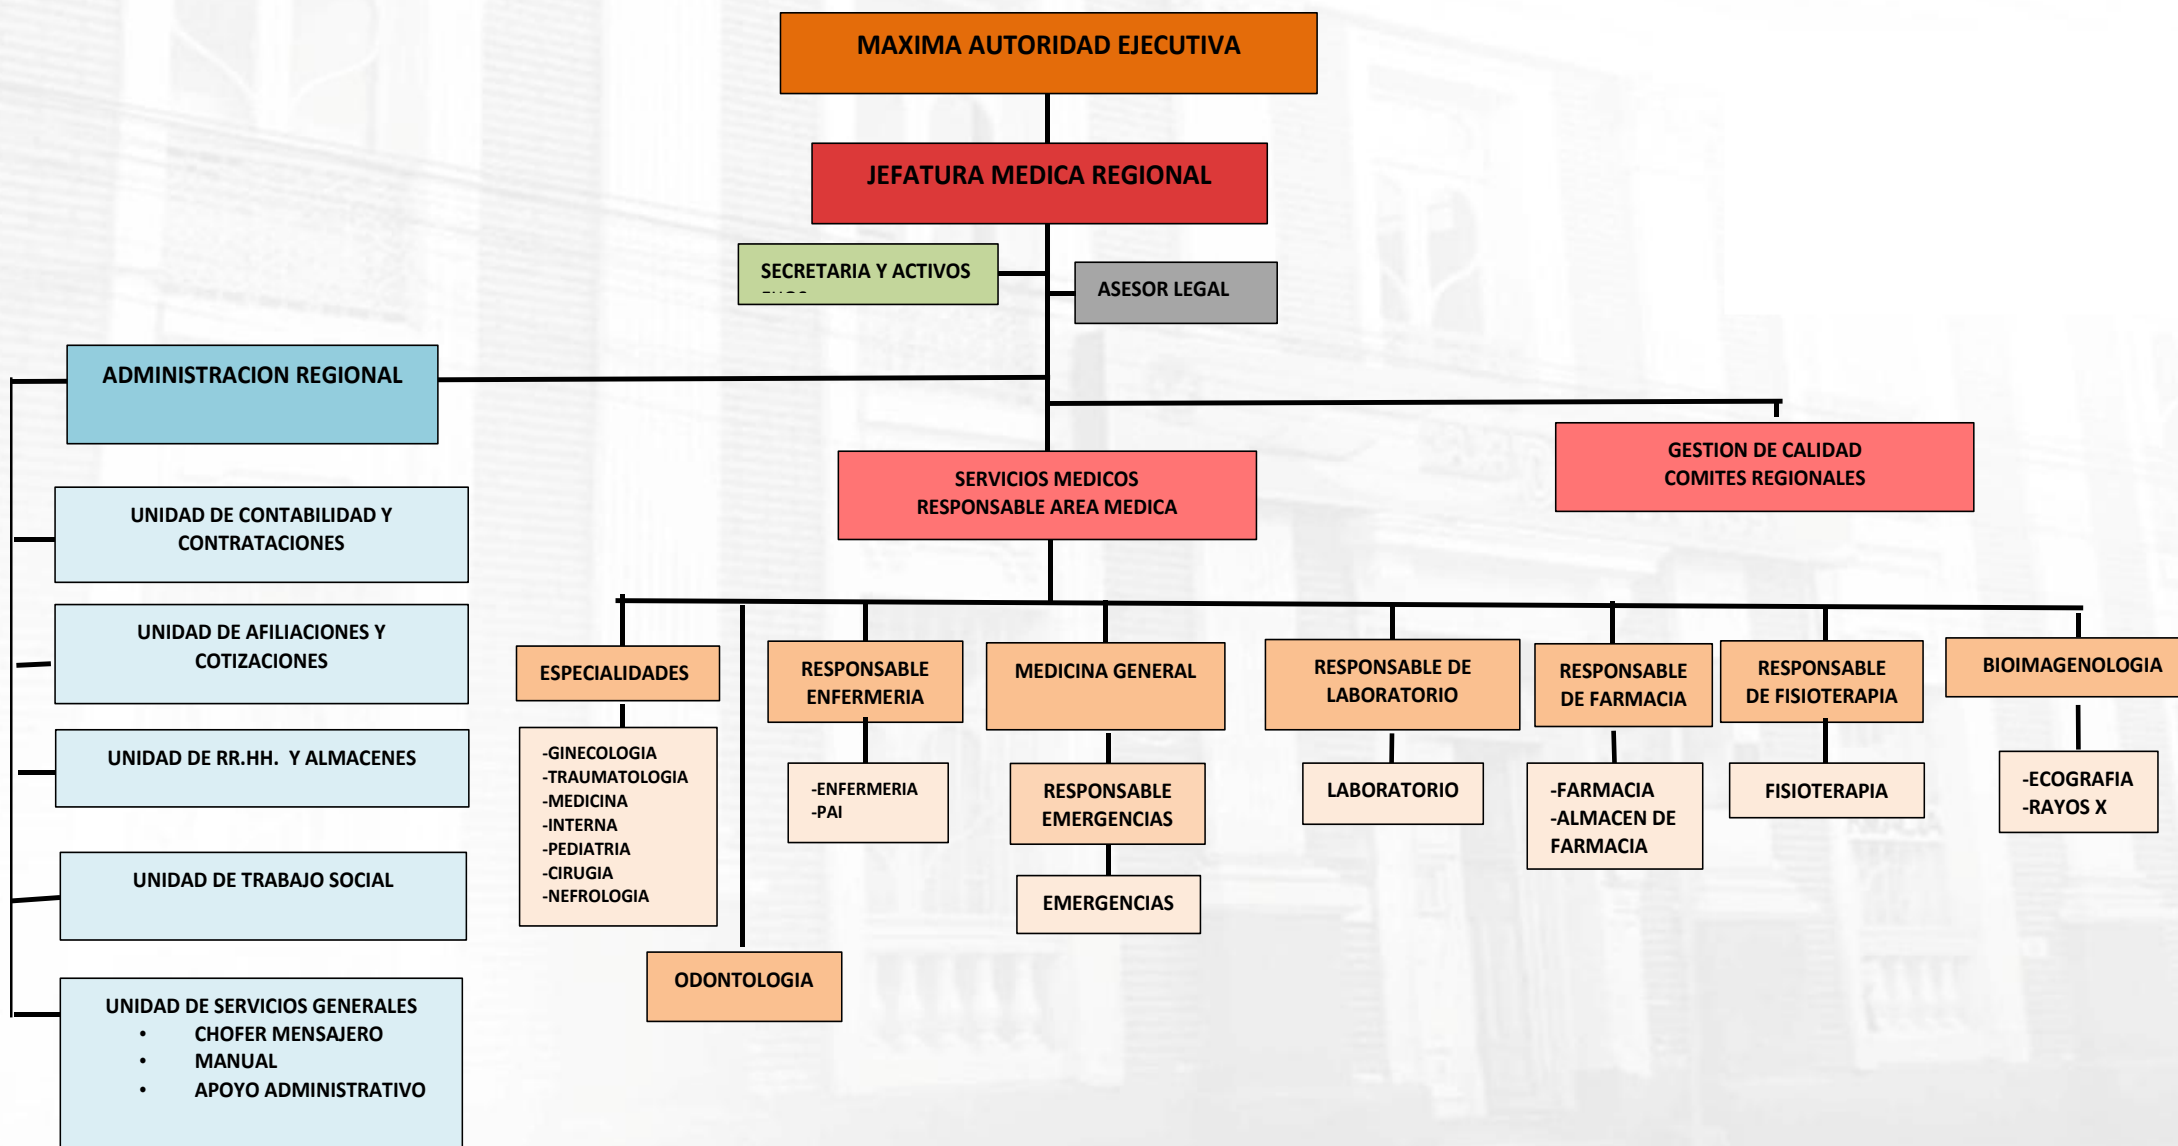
MAXIMA AUTORIDAD EJECUTIVA

JEFATURA MEDICA REGIONAL

SECRETARIA Y ACTIVOS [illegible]

ASESOR LEGAL

ADMINISTRACION REGIONAL

UNIDAD DE CONTABILIDAD Y CONTRATACIONES

UNIDAD DE AFILIACIONES Y COTIZACIONES

UNIDAD DE RR.HH. Y ALMACENES

UNIDAD DE TRABAJO SOCIAL

UNIDAD DE SERVICIOS GENERALES
- CHOFER MENSAJERO
- MANUAL
- APOYO ADMINISTRATIVO

SERVICIOS MEDICOS
RESPONSABLE AREA MEDICA

GESTION DE CALIDAD
COMITES REGIONALES

ESPECIALIDADES

-GINECOLOGIA
-TRAUMATOLOGIA
-MEDICINA
-INTERNA
-PEDIATRIA
-CIRUGIA
-NEFROLOGIA

ODONTOLOGIA

RESPONSABLE ENFERMERIA

-ENFERMERIA
-PAI

MEDICINA GENERAL

RESPONSABLE EMERGENCIAS

EMERGENCIAS

RESPONSABLE DE LABORATORIO

LABORATORIO

RESPONSABLE DE FARMACIA

-FARMACIA
-ALMACEN DE FARMACIA

RESPONSABLE DE FISIOTERAPIA

FISIOTERAPIA

BIOIMAGENOLOGIA

-ECOGRAFIA
-RAYOS X